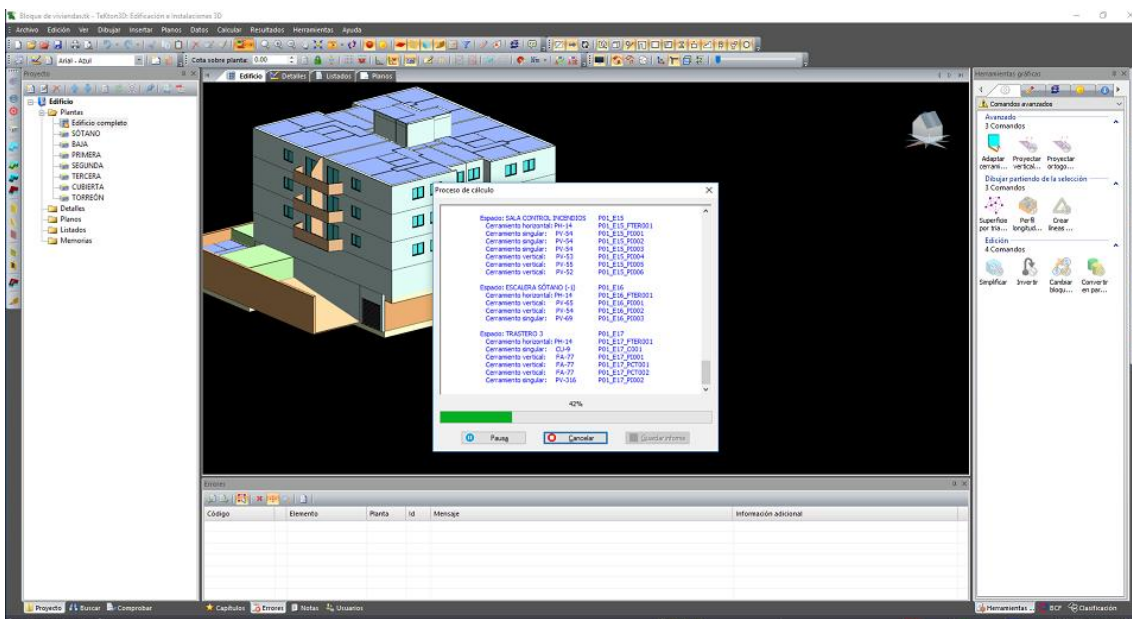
Bloque de viviendas.tk - TeKton3D: Edificación e instalaciones 3D

Archivo Edición Ver Dibujar Insertar Planos Datos Calcular Resultados Herramientas Ayuda

Arial - Azul

Cota sobre planta: 0.00

Proyecto

Edificio
Plantas
Edificio completo
SÓTANO
BAJA
PRIMERA
SEGUNDA
TERCERA
CUBIERTA
TORREÓN
Detalles
Planos
Listados
Memorias

Edificio Detalles Listados Planos

Proceso de cálculo

Espacio: SALA CONTROL INCENDIOS P01_E15
Cerramiento horizontal: FH-14 P01_E15_FTER001
Cerramiento singular: PV-54 P01_E15_PI001
Cerramiento singular: PV-54 P01_E15_PI002
Cerramiento singular: PV-54 P01_E15_PI003
Cerramiento vertical: PV-53 P01_E15_PI004
Cerramiento vertical: PV-55 P01_E15_PI005
Cerramiento vertical: PV-52 P01_E15_PI006

Espacio: ESCALERA SÓTANO (-1) P01_E16
Cerramiento horizontal: FH-14 P01_E16_FTER001
Cerramiento vertical: PV-65 P01_E16_PI001
Cerramiento vertical: PV-54 P01_E16_PI002
Cerramiento singular: PV-69 P01_E16_PI003

Espacio: TRASTERO 3 P01_E17
Cerramiento horizontal: FH-14 P01_E17_FTER001
Cerramiento singular: CU-9 P01_E17_C001
Cerramiento vertical: FA-77 P01_E17_PI001
Cerramiento vertical: FA-77 P01_E17_PCT001
Cerramiento vertical: FA-77 P01_E17_PCT002
Cerramiento singular: PV-316 P01_E17_PI002

42%

Pausa Cancelar Guardar informe

Errores

| Código | Elemento | Planta | Id | Mensaje | Información adicional |
|---|---|---|---|---|---|

Herramientas gráficas

Comandos avanzados
Avanzado
3 Comandos
Adaptar cerrami...
Proyectar vertical...
Proyectar ortogo...
Dibujar partiendo de la selección
3 Comandos
Superficie por tria...
Perfil longitud...
Crear líneas ...
Edición
4 Comandos
Simplificar
Invertir
Cambiar bloqu...
Convertir en par...

Proyecto Buscar Comprobar
Capítulos Errores Notas Usuarios
Herramientas ... BCF Clasificación